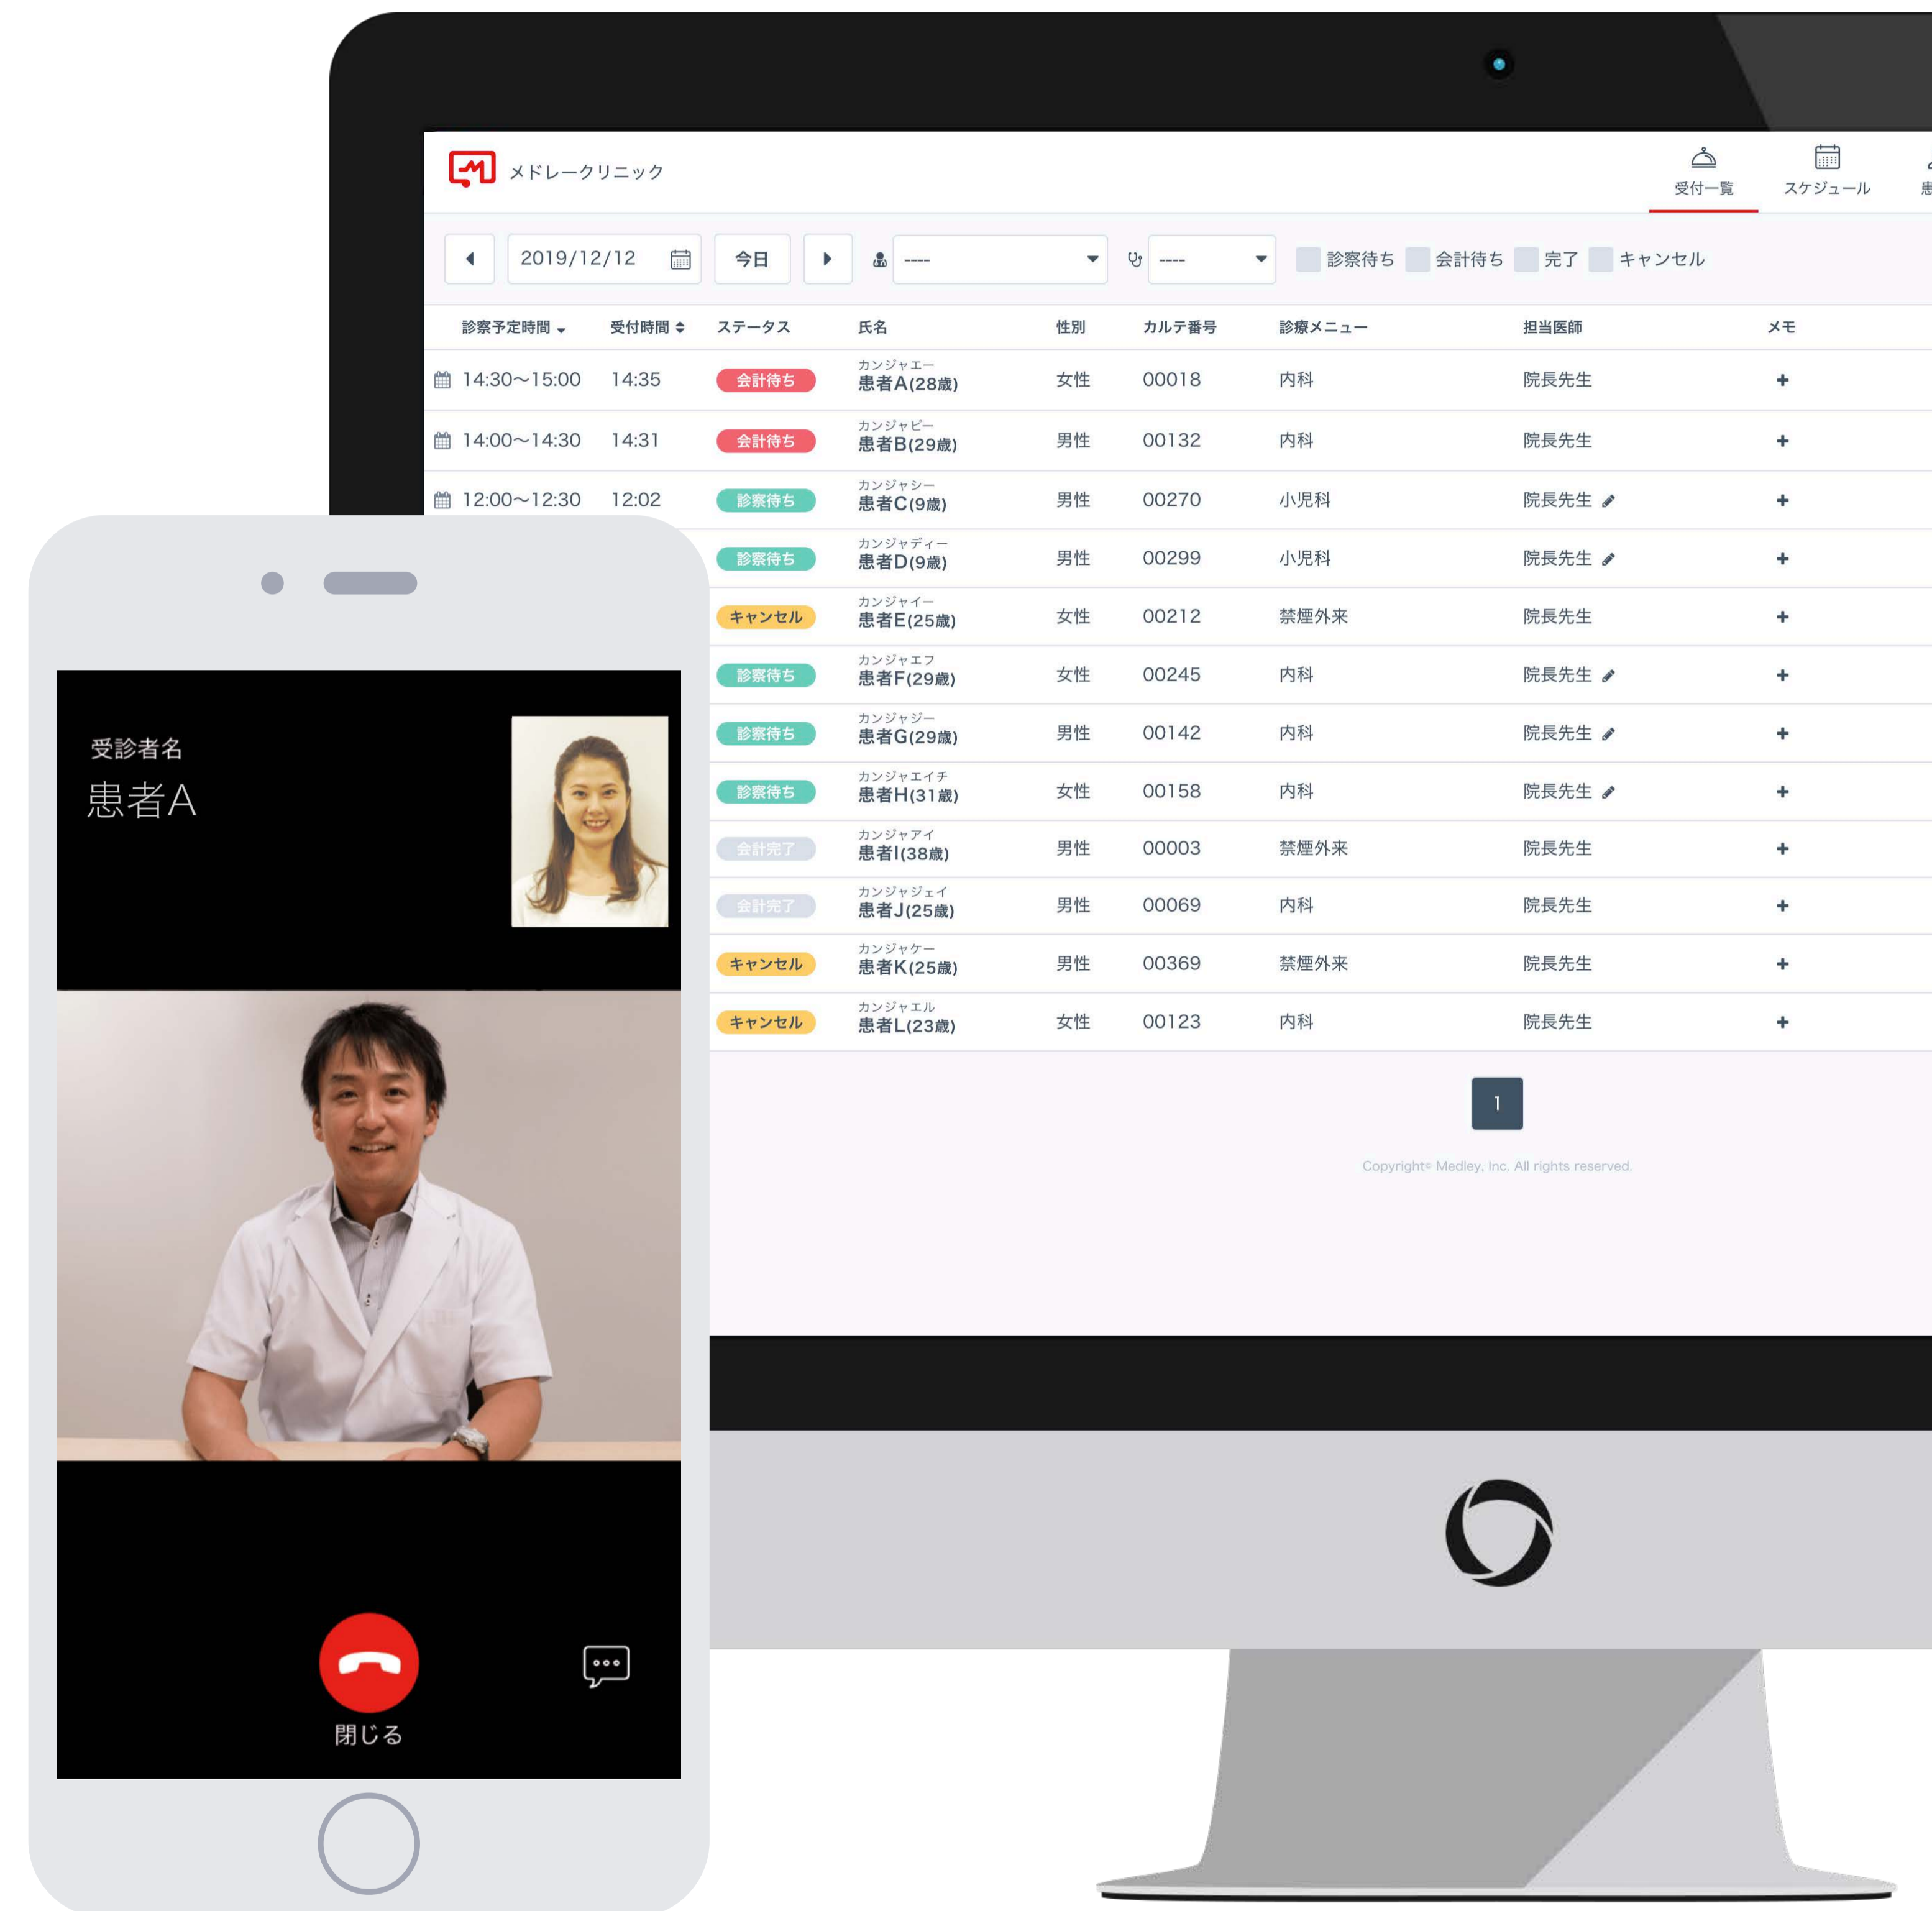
メドレークリニック

受付一覧 スケジュール

2019/12/12 今日 ---- ---- 診察待ち 会計待ち 完了 キャンセル

| 診察予定時間 | 受付時間 | ステータス | 氏名 | 性別 | カルテ番号 | 診療メニュー | 担当医師 | メモ |
|---|---|---|---|---|---|---|---|---|
| 14:30〜15:00 | 14:35 | 会計待ち | カンジャエー 患者A(28歳) | 女性 | 00018 | 内科 | 院長先生 | + |
| 14:00〜14:30 | 14:31 | 会計待ち | カンジャビー 患者B(29歳) | 男性 | 00132 | 内科 | 院長先生 | + |
| 12:00〜12:30 | 12:02 | 診察待ち | カンジャシー 患者C(9歳) | 男性 | 00270 | 小児科 | 院長先生 | + |
| | | 診察待ち | カンジャディー 患者D(9歳) | 男性 | 00299 | 小児科 | 院長先生 | + |
| | | キャンセル | カンジャイー 患者E(25歳) | 女性 | 00212 | 禁煙外来 | 院長先生 | + |
| | | 診察待ち | カンジャエフ 患者F(29歳) | 女性 | 00245 | 内科 | 院長先生 | + |
| | | 診察待ち | カンジャジー 患者G(29歳) | 男性 | 00142 | 内科 | 院長先生 | + |
| | | 診察待ち | カンジャエイチ 患者H(31歳) | 女性 | 00158 | 内科 | 院長先生 | + |
| | | 会計完了 | カンジャアイ 患者I(38歳) | 男性 | 00003 | 禁煙外来 | 院長先生 | + |
| | | 会計完了 | カンジャジェイ 患者J(25歳) | 男性 | 00069 | 内科 | 院長先生 | + |
| | | キャンセル | カンジャケー 患者K(25歳) | 男性 | 00369 | 禁煙外来 | 院長先生 | + |
| | | キャンセル | カンジャエル 患者L(23歳) | 女性 | 00123 | 内科 | 院長先生 | + |

1

Copyright© Medley, Inc. All rights reserved.

受診者名
患者A

閉じる